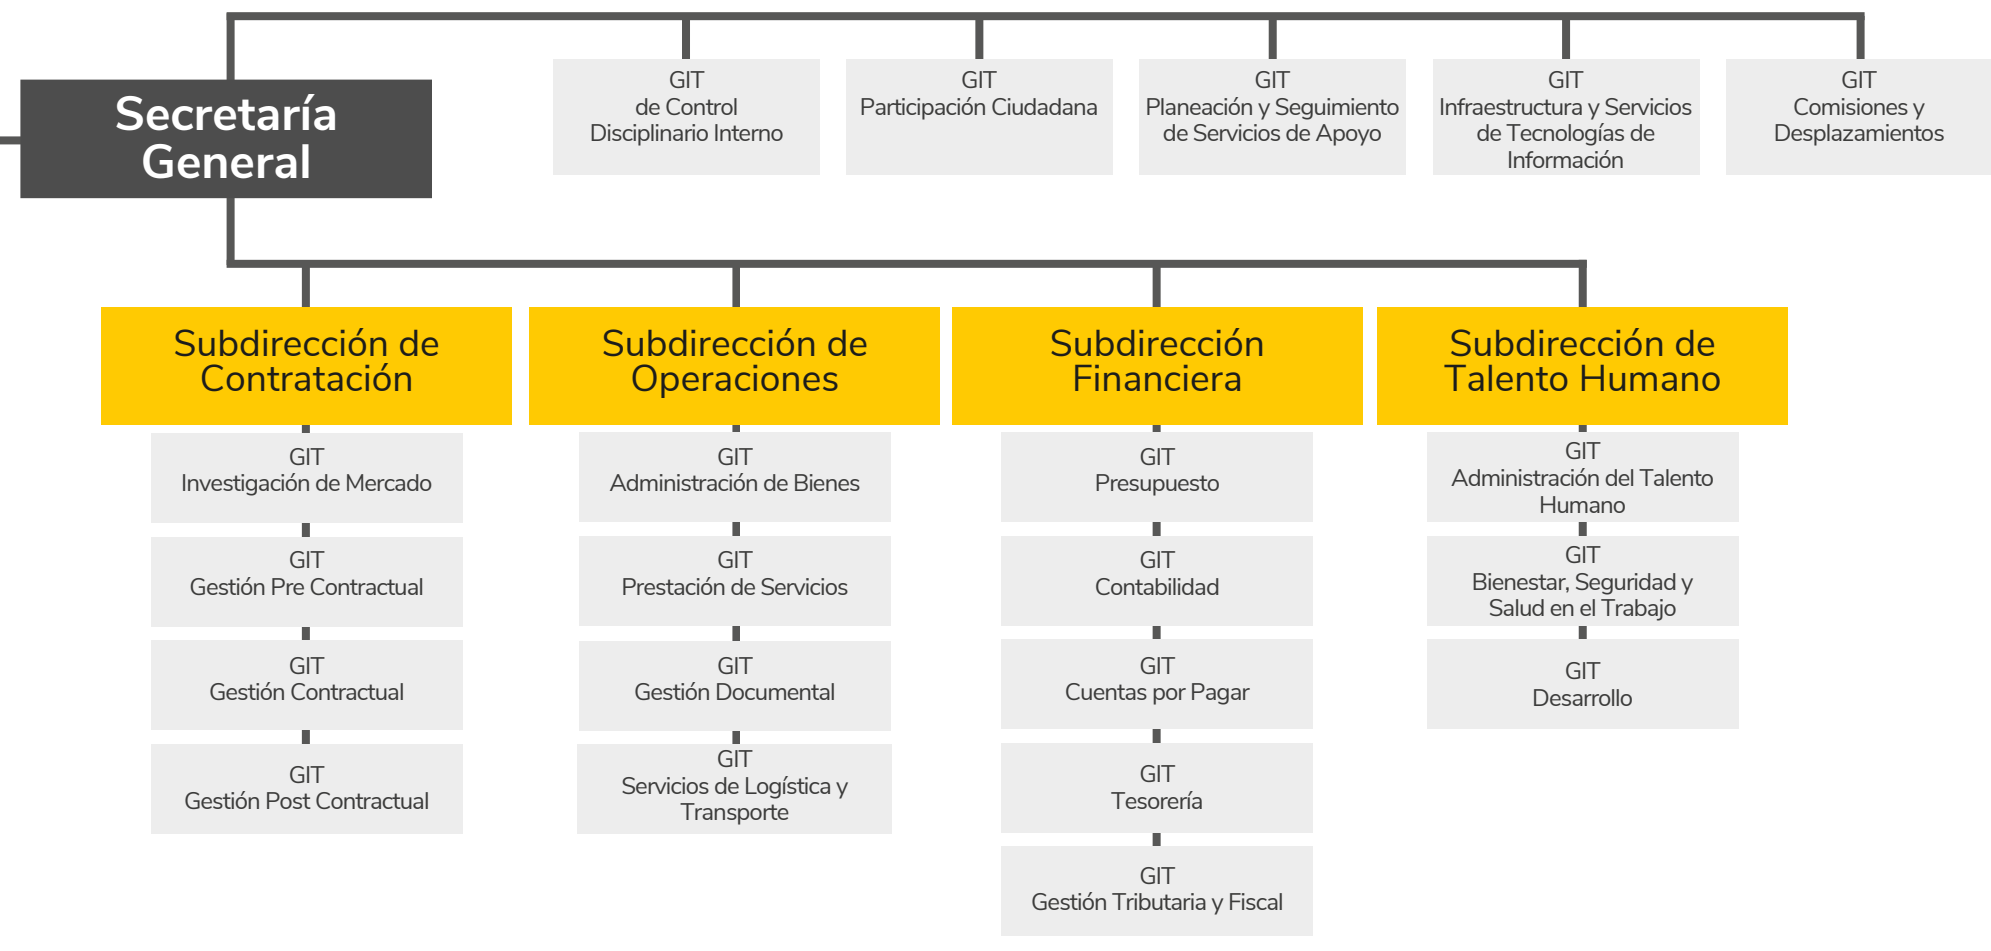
Secretaría General

GIT
de Control
Disciplinario Interno

GIT
Participación Ciudadana

GIT
Planeación y Seguimiento de Servicios de Apoyo

GIT
Infraestructura y Servicios de Tecnologías de Información

GIT
Comisiones y Desplazamientos

Subdirección de Contratación

GIT
Investigación de Mercado

GIT
Gestión Pre Contractual

GIT
Gestión Contractual

GIT
Gestión Post Contractual

Subdirección de Operaciones

GIT
Administración de Bienes

GIT
Prestación de Servicios

GIT
Gestión Documental

GIT
Servicios de Logística y Transporte

Subdirección Financiera

GIT
Presupuesto

GIT
Contabilidad

GIT
Cuentas por Pagar

GIT
Tesorería

GIT
Gestión Tributaria y Fiscal

Subdirección de Talento Humano

GIT
Administración del Talento Humano

GIT
Bienestar, Seguridad y Salud en el Trabajo

GIT
Desarrollo